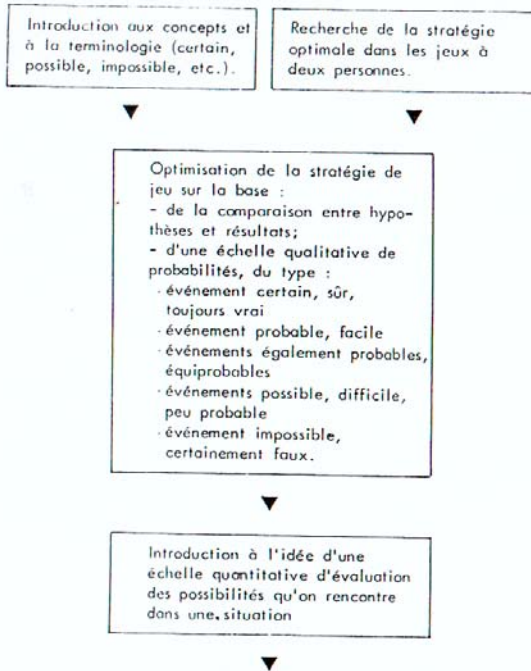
Introduction aux concepts et à la terminologie (certain, possible, impossible, etc.).

Recherche de la stratégie optimale dans les jeux à deux personnes.

Optimisation de la stratégie de jeu sur la base :
- de la comparaison entre hypothèses et résultats;
- d'une échelle qualitative de probabilités, du type :
· événement certain, sûr, toujours vrai
· événement probable, facile
· événements également probables, équiprobables
· événements possible, difficile, peu probable
· événement impossible, certainement faux.

Introduction à l'idée d'une échelle quantitative d'évaluation des possibilités qu'on rencontre dans une. situation